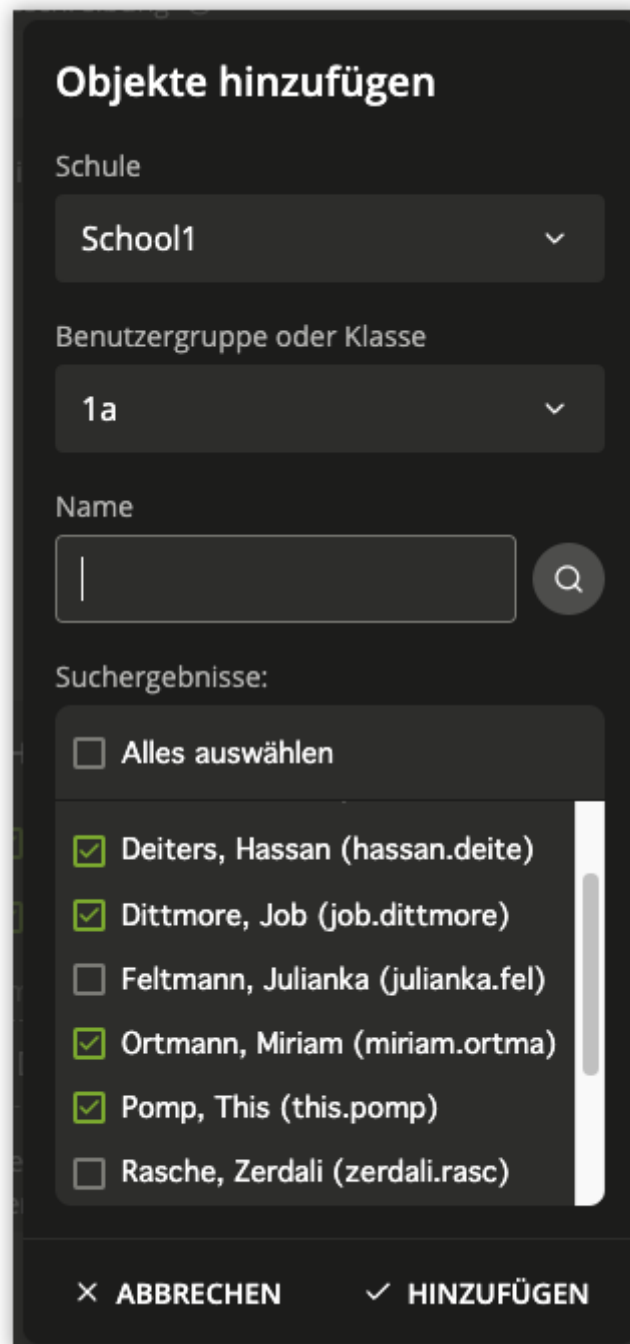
Objekte hinzufügen

Schule

School1

Benutzergruppe oder Klasse

1a

Name

Suchergebnisse:

Alles auswählen

Deiters, Hassan (hassan.deite)

Dittmore, Job (job.dittmore)

Feltmann, Julianka (julianka.fel)

Ortmann, Miriam (miriam.ortma)

Pomp, This (this.pomp)

Rasche, Zerdali (zerdali.rasc)

× ABBRECHEN

✓ HINZUFÜGEN